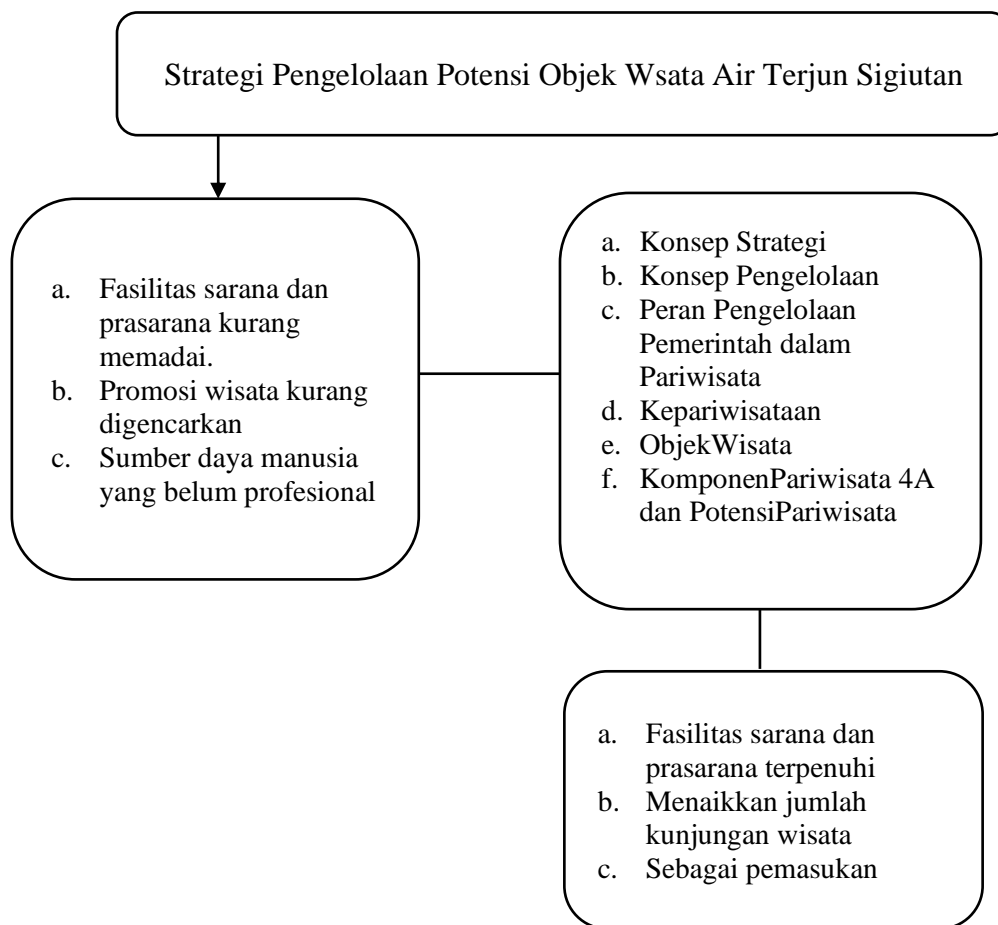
Strategi Pengelolaan Potensi Objek Wsata Air Terjun Sigiutan

a. Fasilitas sarana dan prasarana kurang memadai.
b. Promosi wisata kurang digencarkan
c. Sumber daya manusia yang belum profesional

a. Konsep Strategi
b. Konsep Pengelolaan
c. Peran Pengelolaan Pemerintah dalam Pariwisata
d. Kepariwisataan
e. ObjekWisata
f. KomponenPariwisata 4A dan PotensiPariwisata

a. Fasilitas sarana dan prasarana terpenuhi
b. Menaikkan jumlah kunjungan wisata
c. Sebagai pemasukan